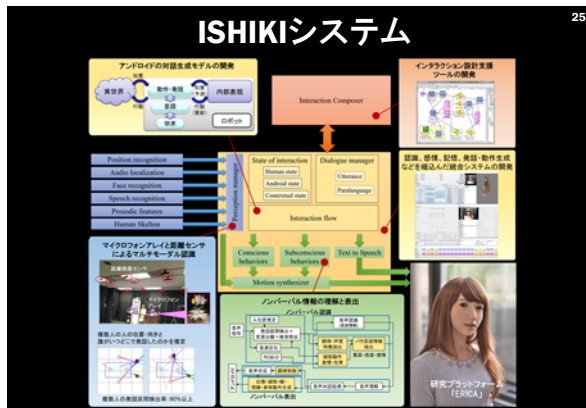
ISHIKIシステム

25

アンドロイドの対話生成モデルの開発

実世界

動作・発話

意図

欲求

内部表現

ロボット

インタラクション設計支援ツールの開発

Interaction Composer

Position recognition

Audio localization

Face recognition

Speech recognition

Prosodic features

Human Skeleton

Perception manager

State of interaction

Human state

Android state

Contextual state

Dialogue manager

Utterance

Paralanguage

Interaction flow

Conscious behaviors

Subconscious behaviors

Text to Speech

Motion synthesizer

認識、感情、記憶、発話・動作生成などを組込んだ統合システムの開発

マイクロフォンアレイと距離センサによるマルチモーダル認識

複数人の人の位置・向きと誰がいつどこで発話したのかを推定

複数人の素話区間検出率：90%以上

ノンバーバル情報の理解と表出

ノンバーバル認識

ノンバーバル表出

研究プラットフォーム「ERICA」